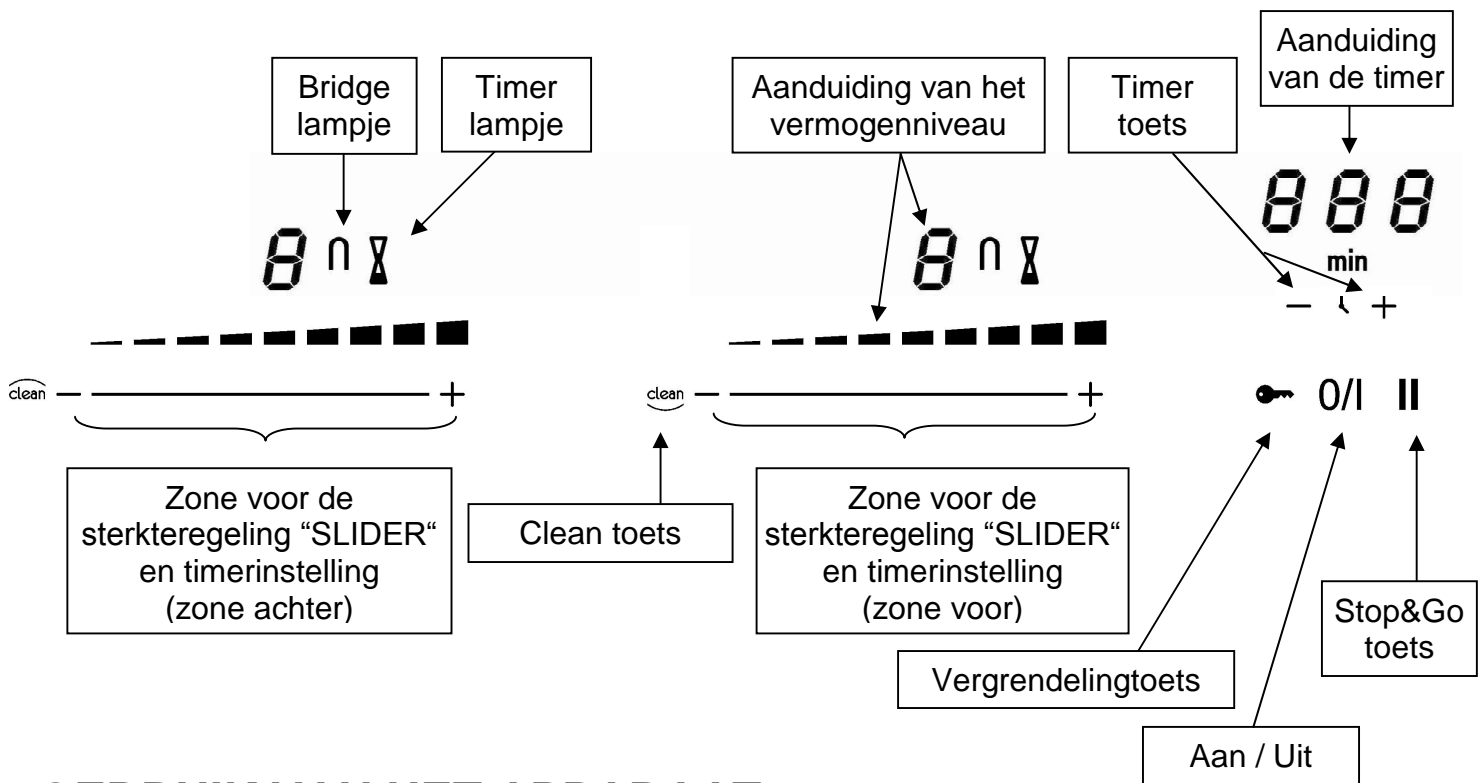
Bridge lampje

Timer lampje

Aanduiding van het vermogenniveau

Timer toets

Aanduiding van de timer

8 ∩ ⧗

8 ∩ ⧗

888

min

– +

clean – +

clean – +

0/I II

Zone voor de sterkteregeling “SLIDER“ en timerinstelling (zone achter)

Clean toets

Zone voor de sterkteregeling “SLIDER“ en timerinstelling (zone voor)

Stop&Go toets

Vergrendelingtoets

Aan / Uit

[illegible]